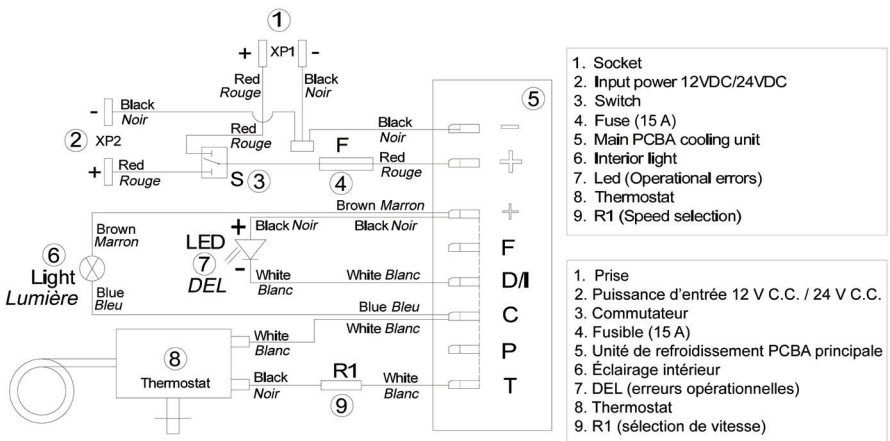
1
+ XP1 -
Red
Rouge
Black
Noir
- Black
Noir
2 XP2
+ Red
Rouge
Red
Rouge
S 3
Black
Noir
F
Red
Rouge
4
5
Brown Marron
Black Noir
Black Noir
LED
7
DEL
White
Blanc
White Blanc
6
Light
Lumière
Brown
Marron
Blue
Bleu
Blue Bleu
White Blanc
8
Thermostat
White
Blanc
Black
Noir
R1
9
White
Blanc
F
D/I
C
P
T

1. Socket
2. Input power 12VDC/24VDC
3. Switch
4. Fuse (15 A)
5. Main PCBA cooling unit
6. Interior light
7. Led (Operational errors)
8. Thermostat
9. R1 (Speed selection)

1. Prise
2. Puissance d'entrée 12 V C.C. / 24 V C.C.
3. Commutateur
4. Fusible (15 A)
5. Unité de refroidissement PCBA principale
6. Éclairage intérieur
7. DEL (erreurs opérationnelles)
8. Thermostat
9. R1 (sélection de vitesse)